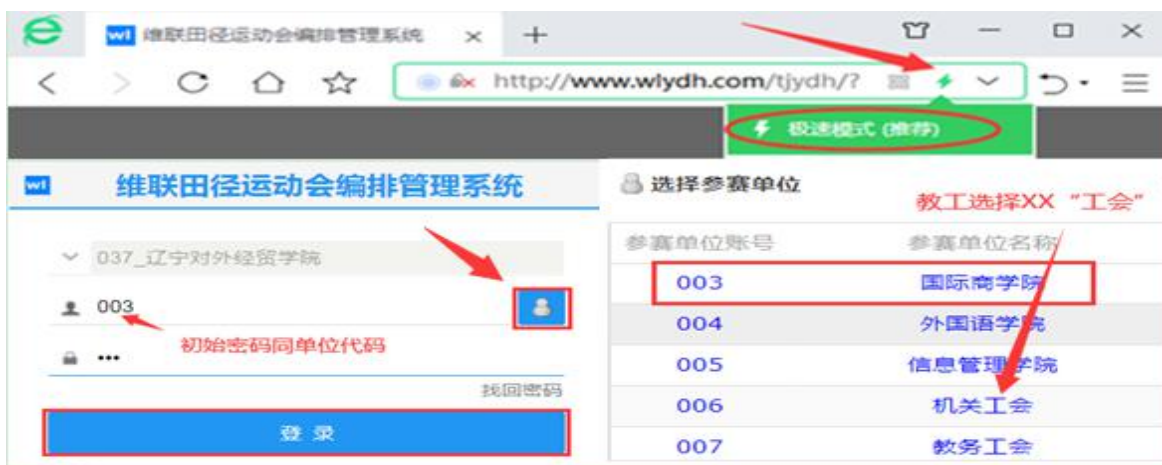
wl 维联田径运动会编排管理系统 ×

http://www.wlydh.com/tjydh/?

极速模式 (推荐)

wl 维联田径运动会编排管理系统

037_辽宁对外经贸学院

003

初始密码同单位代码

•••

找回密码

登 录

选择参赛单位

教工选择XX“工会”

| 参赛单位账号 | 参赛单位名称 |
|---|---|
| 003 | 国际商学院 |
| 004 | 外国语学院 |
| 005 | 信息管理学院 |
| 006 | 机关工会 |
| 007 | 教务工会 |